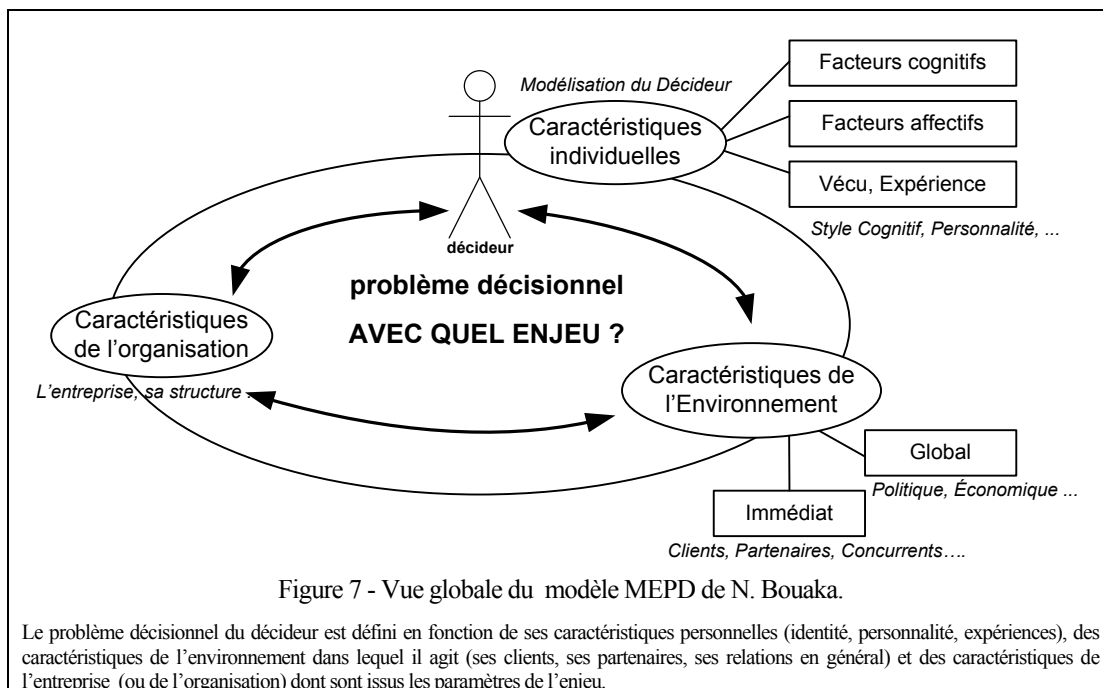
Modélisation du Décideur

Facteurs cognitifs

Caractéristiques individuelles

Facteurs affectifs

Vécu, Expérience

Style Cognitif, Personnalité, ...

décideur

problème décisionnel

AVEC QUEL ENJEU ?

Caractéristiques de l'organisation

L'entreprise, sa structure ...

Caractéristiques de l'Environnement

Global

Politique, Économique ...

Immédiat

Clients, Partenaires, Concurrents….

Figure 7 - Vue globale du modèle MEPD de N. Bouaka.

Le problème décisionnel du décideur est défini en fonction de ses caractéristiques personnelles (identité, personnalité, expériences), des caractéristiques de l'environnement dans lequel il agit (ses clients, ses partenaires, ses relations en général) et des caractéristiques de l'entreprise (ou de l'organisation) dont sont issus les paramètres de l'enjeu.